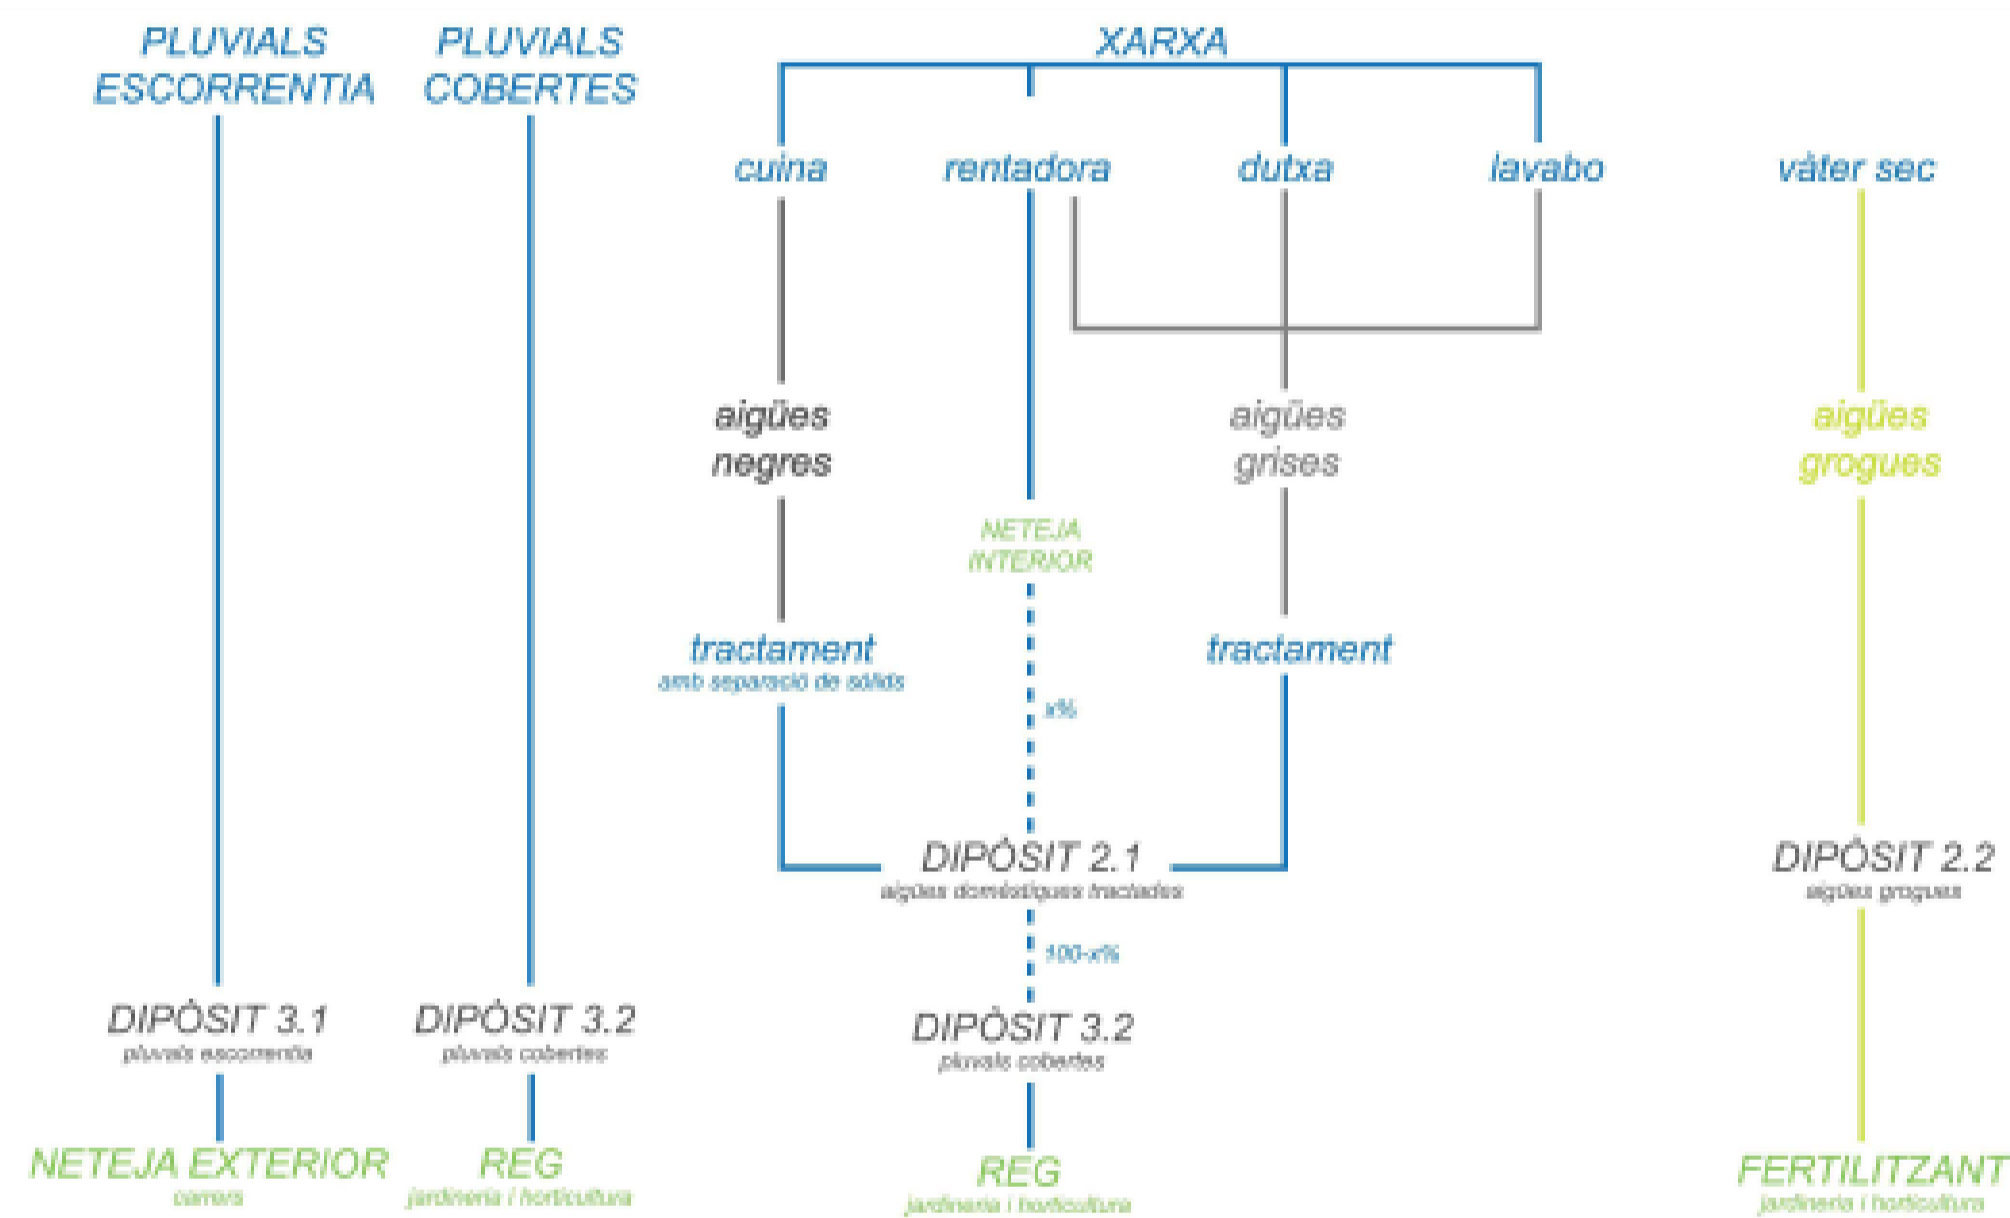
PLUVIALS ESCORRENTIA

PLUVIALS COBERTES

XARXA

cuina

rentadora

dutxa

lavabo

vàter sec

aigües negres

aigües grises

aigües grogues

NETEJA INTERIOR

tractament
amb separació de sòlids

tractament

x%

DIPÒSIT 2.1
aigües domèstiques tractades

DIPÒSIT 2.2
aigües grogues

100-x%

DIPÒSIT 3.1
pluvials escorrentia

DIPÒSIT 3.2
pluvials cobertes

DIPÒSIT 3.2
pluvials cobertes

NETEJA EXTERIOR
carrers

REG
jardineria i horticultura

REG
jardineria i horticultura

FERTILITZANT
jardineria i horticultura